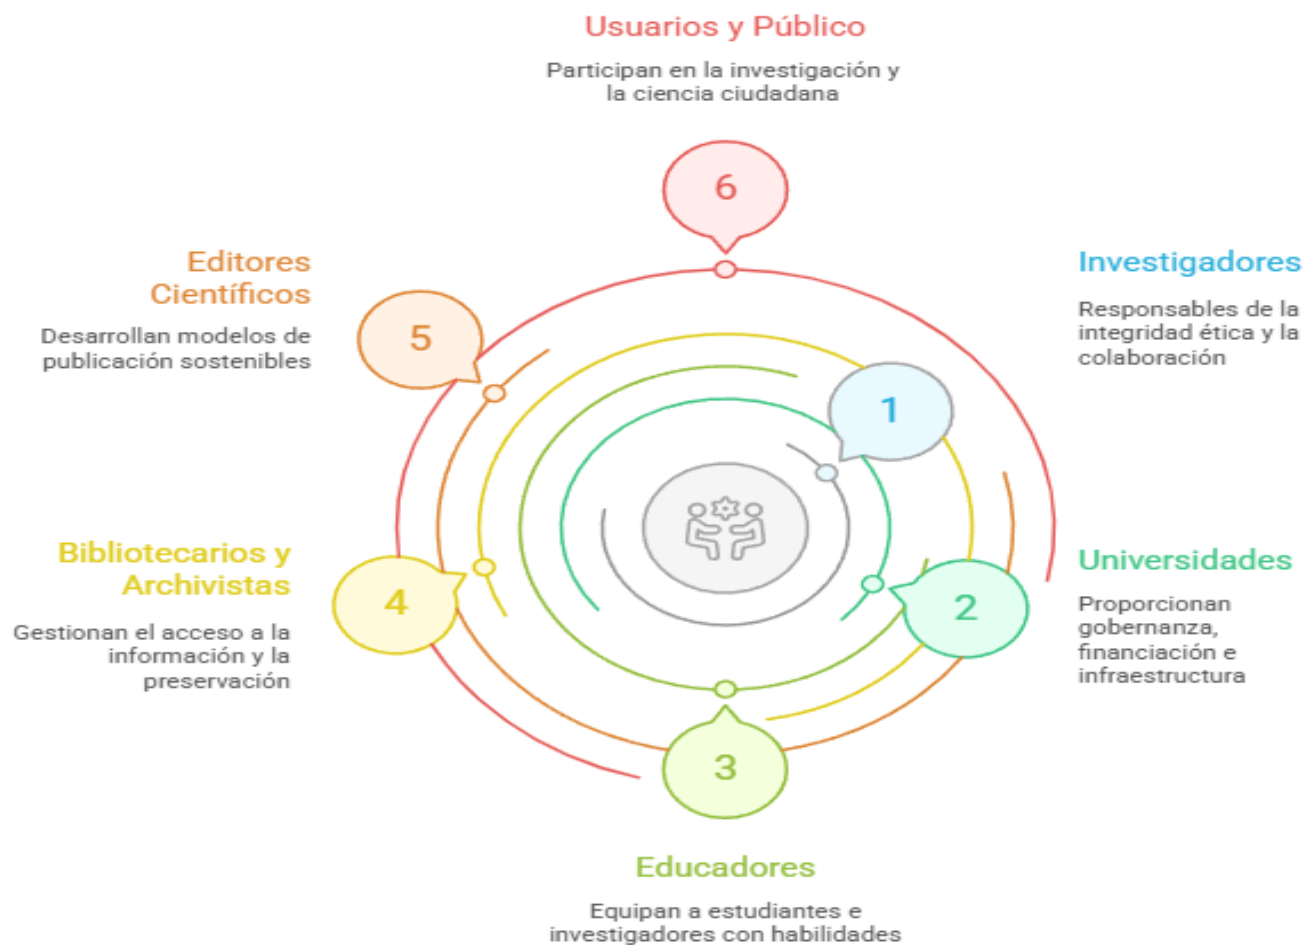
Usuarios y Público

Participan en la investigación y la ciencia ciudadana

6

Editores Científicos

Desarrollan modelos de publicación sostenibles

5

Investigadores

Responsables de la integridad ética y la colaboración

1

Bibliotecarios y Archivistas

Gestionan el acceso a la información y la preservación

4

2

Universidades

Proporcionan gobernanza, financiación e infraestructura

3

Educadores

Equipan a estudiantes e investigadores con habilidades